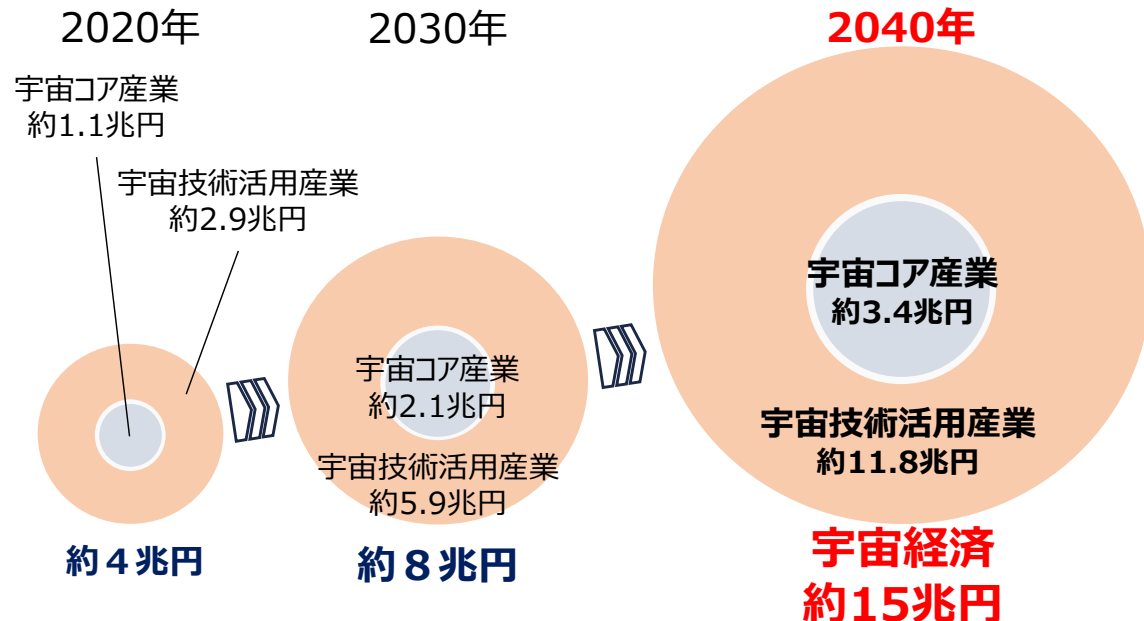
2020年

宇宙コア産業
約1.1兆円

宇宙技術活用産業
約2.9兆円

約４兆円

2030年

宇宙コア産業
約2.1兆円

宇宙技術活用産業
約5.9兆円

約８兆円

2040年

宇宙コア産業
約3.4兆円

宇宙技術活用産業
約11.8兆円

宇宙経済
約15兆円